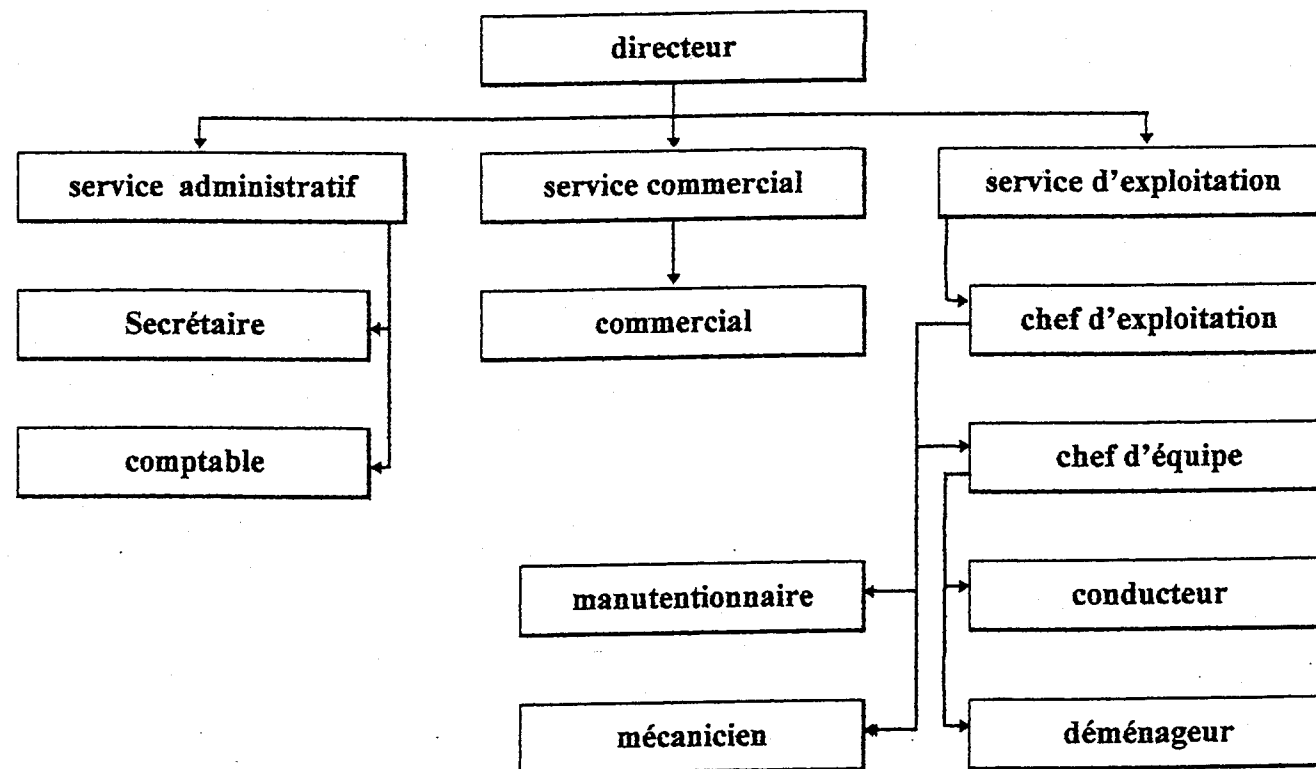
directeur

service administratif

service commercial

service d'exploitation

Secrétaire

commercial

chef d'exploitation

comptable

chef d'équipe

manutentionnaire

conducteur

mécanicien

déménageur